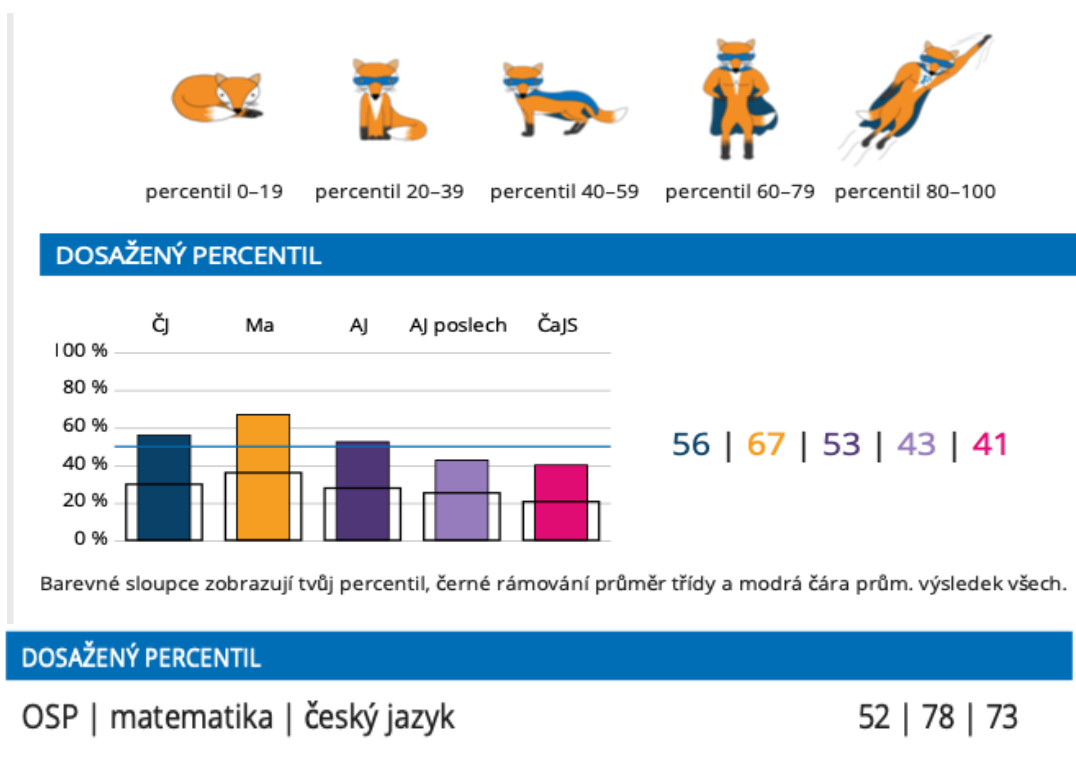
percentil 0–19 percentil 20–39 percentil 40–59 percentil 60–79 percentil 80–100

DOSAŽENÝ PERCENTIL

ČJ Ma AJ AJ poslech ČaJS

100 %
80 %
60 %
40 %
20 %
0 %

56 | 67 | 53 | 43 | 41

Barevné sloupce zobrazují tvůj percentil, černé rámování průměr třídy a modrá čára prům. výsledek všech.

DOSAŽENÝ PERCENTIL

OSP | matematika | český jazyk 52 | 78 | 73